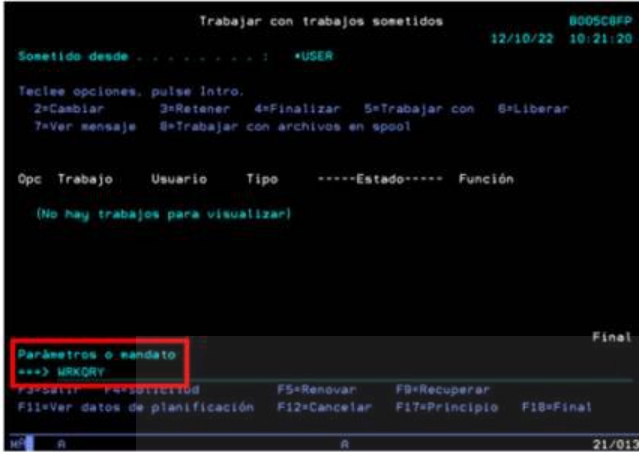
Trabajar con trabajos sometidos
B005C8FP
12/10/22 10:21:20

Sometido desde . . . . . . . . . : *USER

Teclee opciones, pulse Intro.
2=Cambiar 3=Retener 4=Finalizar 5=Trabajar con 6=Liberar
7=Ver mensaje 8=Trabajar con archivos en spool

Opc Trabajo Usuario Tipo -----Estado----- Función

(No hay trabajos para visualizar)

Final
Parámetros o mandato
===> WRKQRY
F3=Salir F4=Solicitud F5=Renovar F9=Recuperar
F11=Ver datos de planificación F12=Cancelar F17=Principio F18=Final

MA A A 21/013